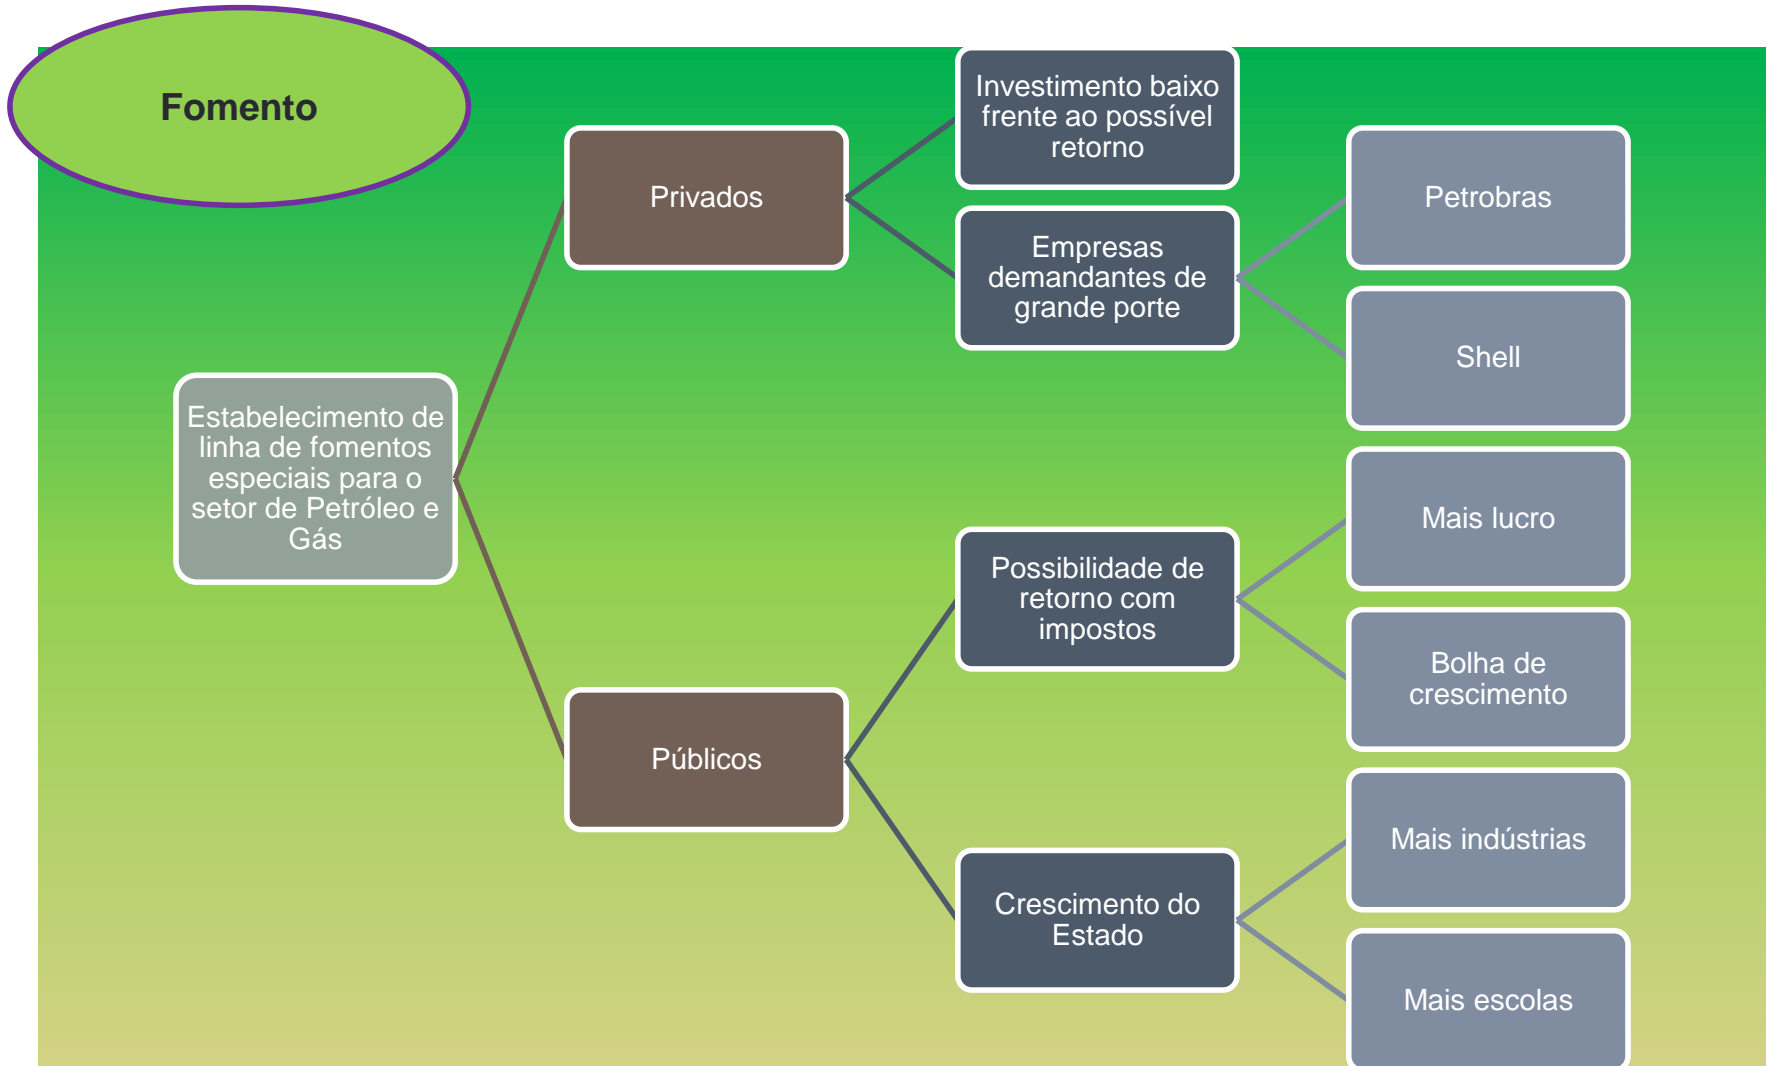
Fomento

Estabelecimento de linha de fomentos especiais para o setor de Petróleo e Gás

Privados

Investimento baixo frente ao possível retorno

Empresas demandantes de grande porte

Petrobras

Shell

Públicos

Possibilidade de retorno com impostos

Mais lucro

Bolha de crescimento

Crescimento do Estado

Mais indústrias

Mais escolas